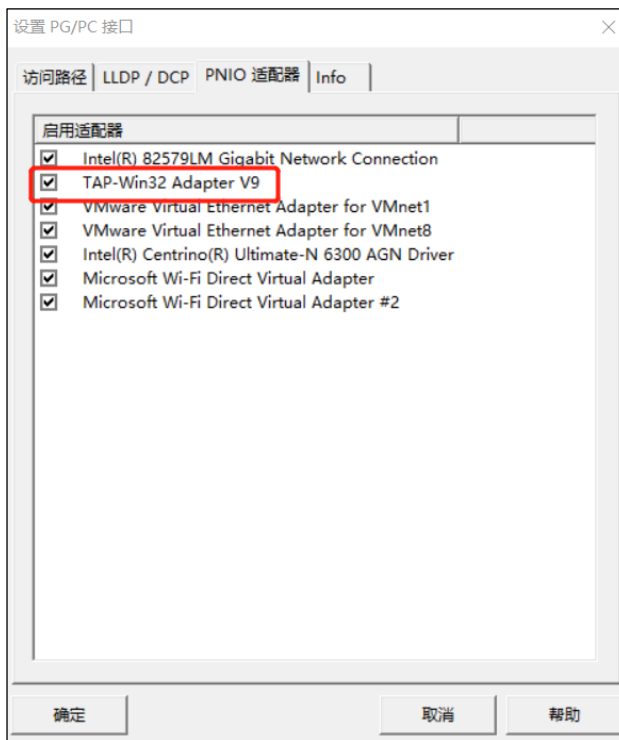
设置 PG/PC 接口

访问路径 | LLDP / DCP | PNIO 适配器 | Info

启用适配器

☑ Intel(R) 82579LM Gigabit Network Connection
☑ TAP-Win32 Adapter V9
☑ VMware Virtual Ethernet Adapter for VMnet1
☑ VMware Virtual Ethernet Adapter for VMnet8
☑ Intel(R) Centrino(R) Ultimate-N 6300 AGN Driver
☑ Microsoft Wi-Fi Direct Virtual Adapter
☑ Microsoft Wi-Fi Direct Virtual Adapter #2

确定

取消

帮助